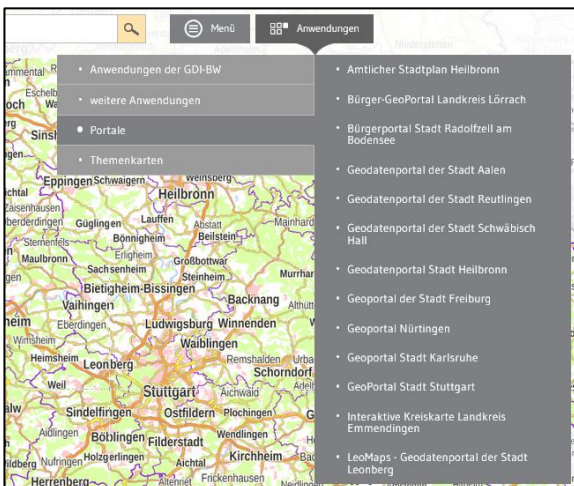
Menü
Anwendungen

Anwendungen der GDI-BW
weitere Anwendungen
Portale
Themenkarten

Amtlicher Stadtplan Heilbronn
Bürger-GeoPortal Landkreis Lörrach
Bürgerportal Stadt Radolfzell am Bodensee
Geodatenportal der Stadt Aalen
Geodatenportal der Stadt Reutlingen
Geodatenportal der Stadt Schwäbisch Hall
Geodatenportal Stadt Heilbronn
Geoportal der Stadt Freiburg
Geoportal Nürtingen
Geoportal Stadt Karlsruhe
GeoPortal Stadt Stuttgart
Interaktive Kreiskarte Landkreis Emmendingen
LeoMaps - Geodatenportal der Stadt Leonberg

Niedernhall
Eschelbach
Sinsheim
Eppingen
Schwaigern
Weinsberg
Heilbronn
Güglingen
Lauffen
Abstatt
Mainhardt
Bönnigheim
Beilstein
Sternenfels
Erligheim
Maulbronn
Großbottwar
Sachsenheim
Steinheim
Murrhardt
Bietigheim-Bissingen
Vaihingen
Backnang
Eberdingen
Ludwigsburg
Winnenden
Waiblingen
Heimsheim
Leonberg
Remshalden
Schorndorf
Weil
Stuttgart
Aichwald
Sindelfingen
Ostfildern
Plochingen
Aidlingen
Wendlingen
Böblingen
Filderstadt
Nufringen
Holzgerlingen
Aichtal
Kirchheim
Herrenberg
Frickenhausen